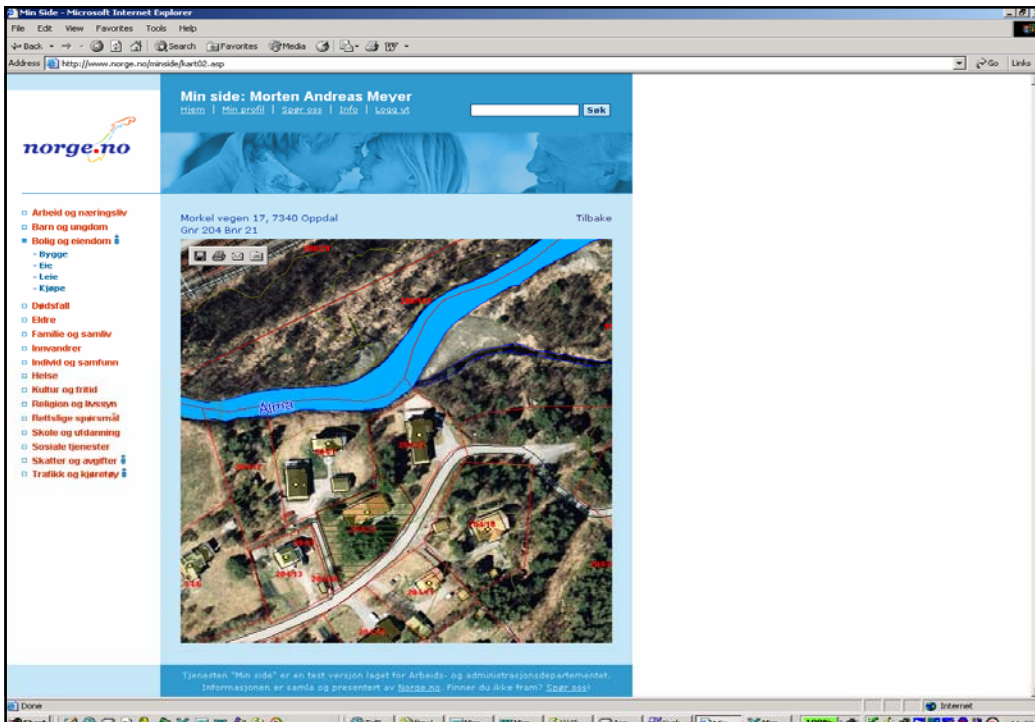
Min Side - Microsoft Internet Explorer

File Edit View Favorites Tools Help

Back Search Favorites Media

Address http://www.norge.no/minside/kart02.asp

Go Links

norge.no

Min side: Morten Andreas Meyer

Hjem | Min profil | Spør oss | Info | Logg ut

Søk

Arbeid og næringsliv
Barn og ungdom
Bolig og eiendom
- Bygge
- Eie
- Leie
- Kjøpe
Dødsfall
Eldre
Familie og samliv
Innvandrer
Individ og samfunn
Helse
Kultur og fritid
Religion og livssyn
Rettslige spørsmål
Skole og utdanning
Sosiale tjenester
Skatter og avgifter
Trafikk og kjøretøy

Morkel vegen 17, 7340 Oppdal
Gnr 204 Bnr 21

Tilbake

Ajma

Tjenesten "Min side" er en test versjon laget for Arbeids- og administrasjonsdepartementet. Informasjonen er samla og presentert av Norge.no. Finner du ikke fram? Spør oss!

Done

Internet